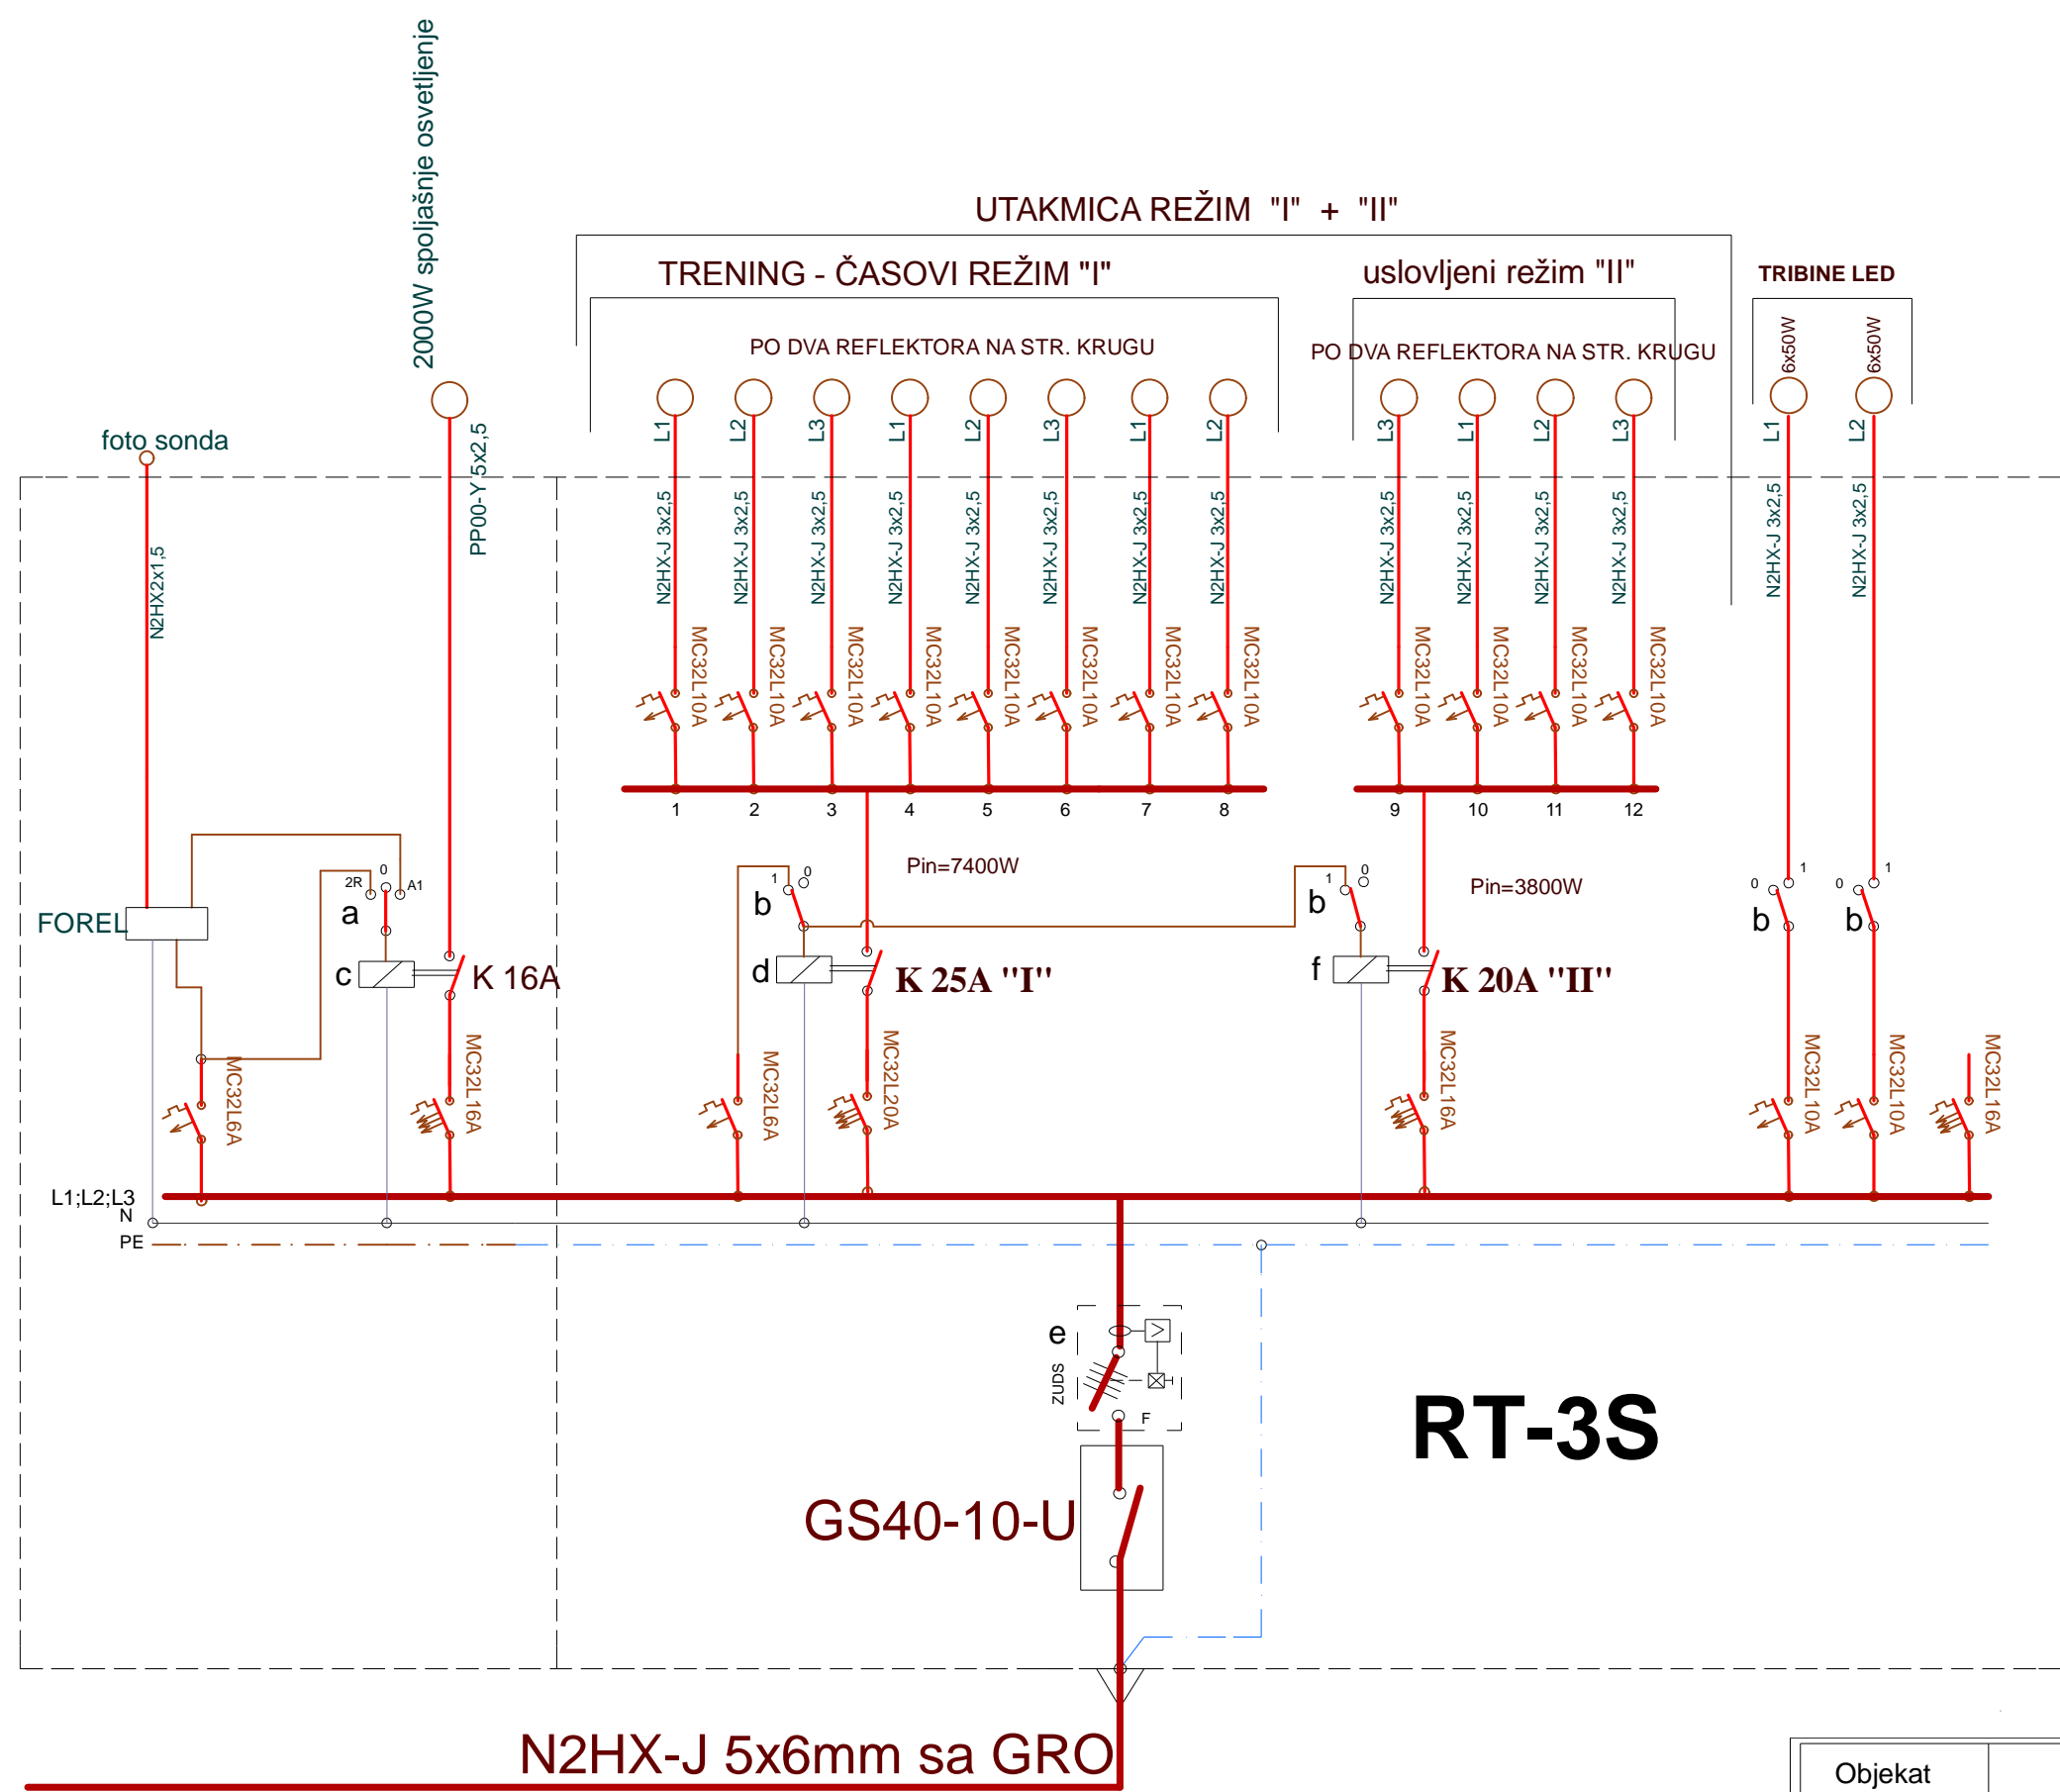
2000W spolјašnje osvetljenje

UTAKMICA REŽIM "I" + "II"

TRENING - ČASOVI REŽIM "I"

uslovljeni režim "II"

TRIBINE LED

PO DVA REFLEKTORA NA STR. KRUGU

PO DVA REFLEKTORA NA STR. KRUGU

6x50W 6x50W

foto sonda

PP00-Y 5x2,5

N2HX2x1,5

L1 L2 L3 L1 L2 L3 L1 L2 L3 L1 L2 L3 L1 L2

N2HX-J 3x2,5 N2HX-J 3x2,5 N2HX-J 3x2,5 N2HX-J 3x2,5 N2HX-J 3x2,5 N2HX-J 3x2,5 N2HX-J 3x2,5 N2HX-J 3x2,5 N2HX-J 3x2,5 N2HX-J 3x2,5 N2HX-J 3x2,5 N2HX-J 3x2,5 N2HX-J 3x2,5 N2HX-J 3x2,5

MC32L10A MC32L10A MC32L10A MC32L10A MC32L10A MC32L10A MC32L10A MC32L10A MC32L10A MC32L10A MC32L10A MC32L10A

1 2 3 4 5 6 7 8 9 10 11 12

Pin=7400W

Pin=3800W

FOREL

2R 0 A1

a

c

K 16A

1 0

b

d

K 25A "I"

1 0

b

f

K 20A "II"

0 1 0 1

b b

MC32L6A MC32L16A MC32L6A MC32L20A MC32L16A MC32L10A MC32L10A MC32L16A

L1;L2;L3
N
PE

e

ZUDS

F

GS40-10-U

RT-3S

N2HX-J 5x6mm sa GRO

Objekat